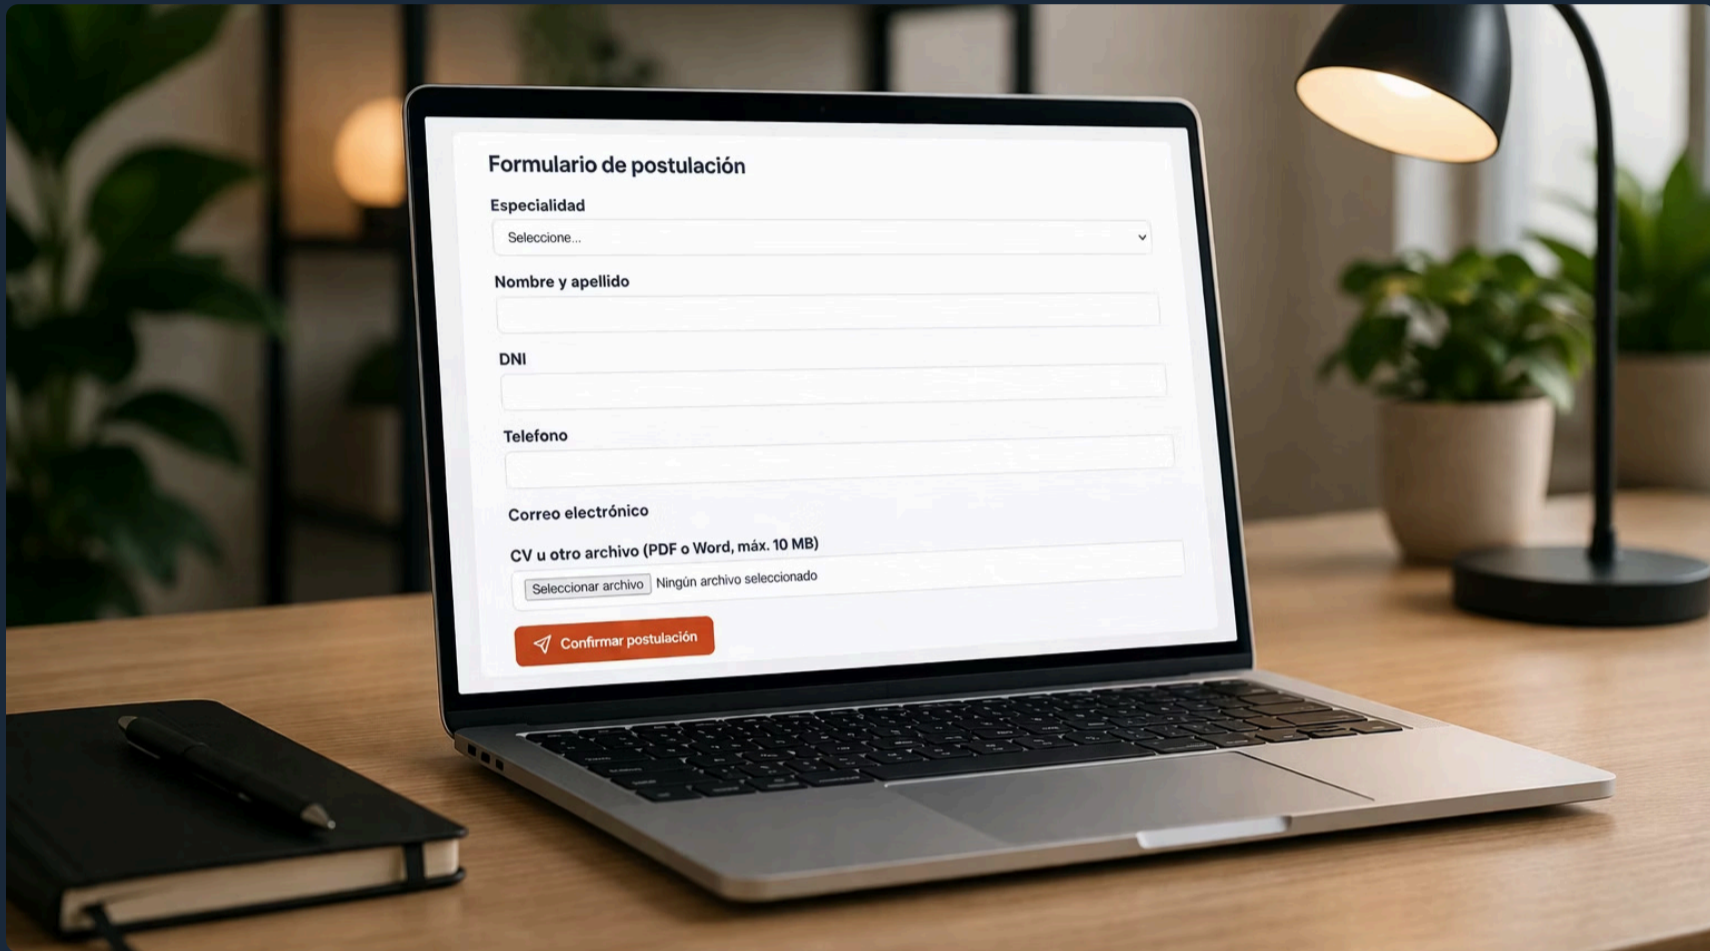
Formulario de postulación

Especialidad

Seleccione...

Nombre y apellido

DNI

Telefono

Correo electrónico

CV u otro archivo (PDF o Word, máx. 10 MB)

Seleccionar archivo Ningún archivo seleccionado

Confirmar postulación